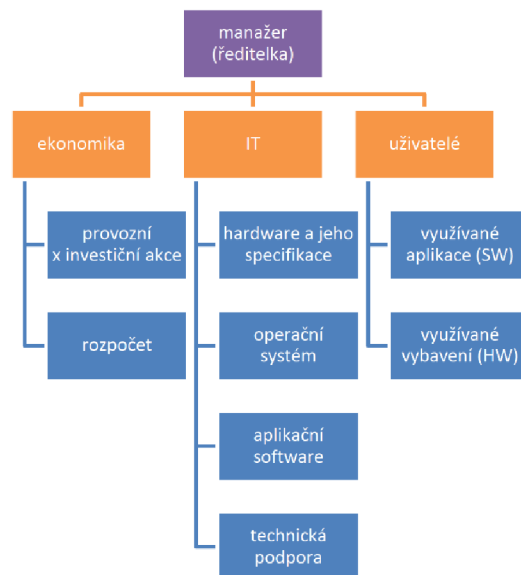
manažer (ředitelka)

ekonomika

provozní x investiční akce

rozpočet

IT

hardware a jeho specifikace

operační systém

aplikační software

technická podpora

uživatelé

využívané aplikace (SW)

využívané vybavení (HW)